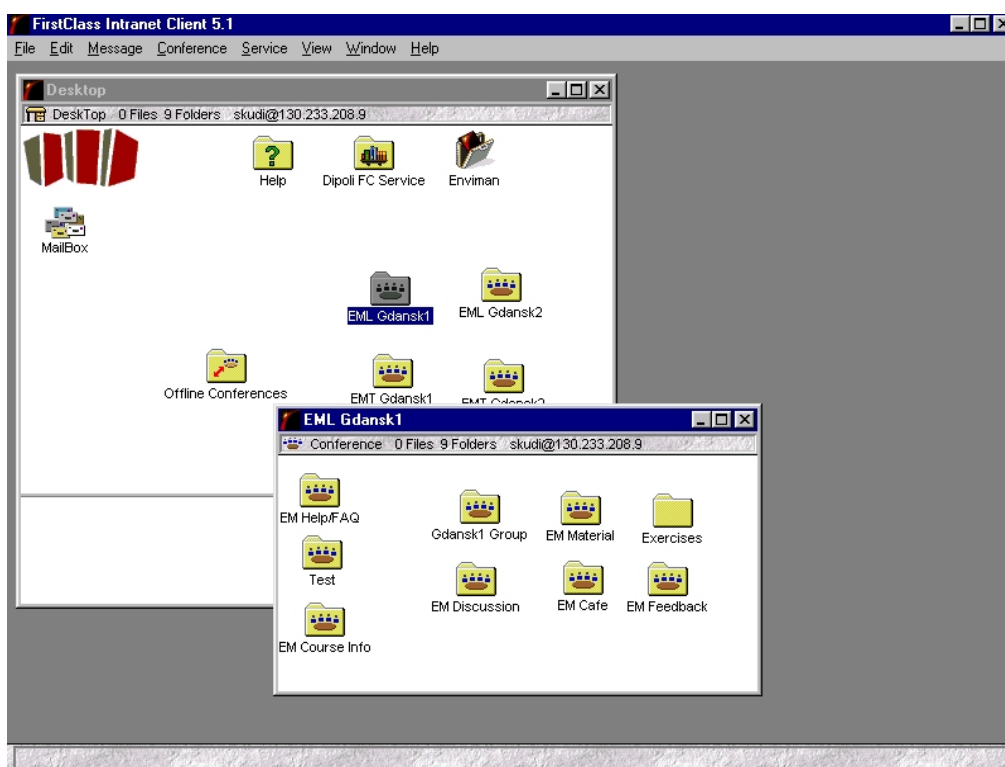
FirstClass Intranet Client 5.1

File Edit Message Conference Service View Window Help

Desktop

DeskTop 0 Files 9 Folders skudi@130.233.208.9

Help

Dipoli FC Service

Enviman

MailBox

EML Gdansk1

EML Gdansk2

Offline Conferences

EMT Gdansk1

EMT Gdansk2

EML Gdansk1

Conference 0 Files 9 Folders skudi@130.233.208.9

EM Help/FAQ

Gdansk1 Group

EM Material

Exercises

Test

EM Discussion

EM Cafe

EM Feedback

EM Course Info